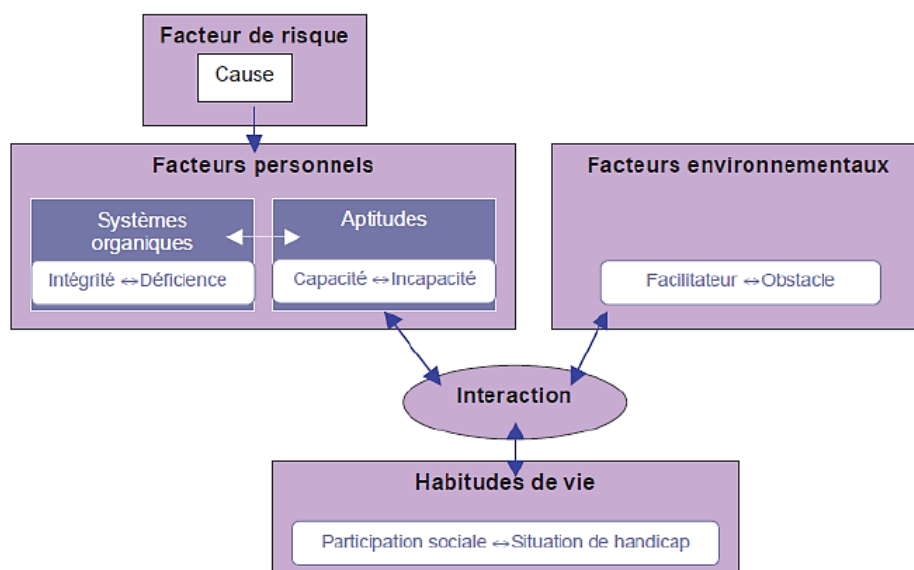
Facteur de risque

Cause

Facteurs personnels

Systèmes organiques

Intégrité ↔ Déficience

Aptitudes

Capacité ↔ Incapacité

Facteurs environnementaux

Facilitateur ↔ Obstacle

Interaction

Habitudes de vie

Participation sociale ↔ Situation de handicap